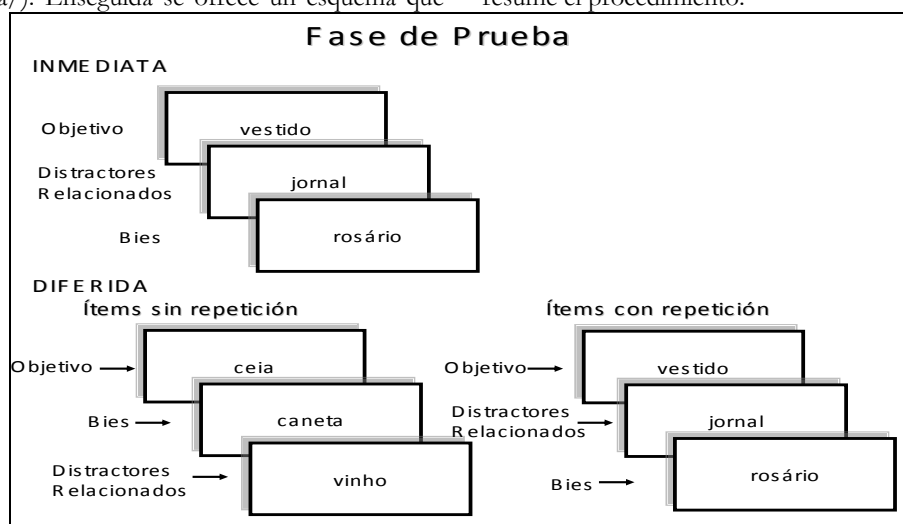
a)). Enseguida se ofrece un esquema que resume el procedimiento.

Fase de Prueba

INMEDIATA

Objetivo
vestido
Distractores Relacionados
jornal
Bies
rosário

DIFERIDA

Ítems sin repetición

Objetivo
ceia
Bies
caneta
Distractores Relacionados
vinho

Ítems con repetición

Objetivo
vestido
Distractores Relacionados
jornal
Bies
rosário